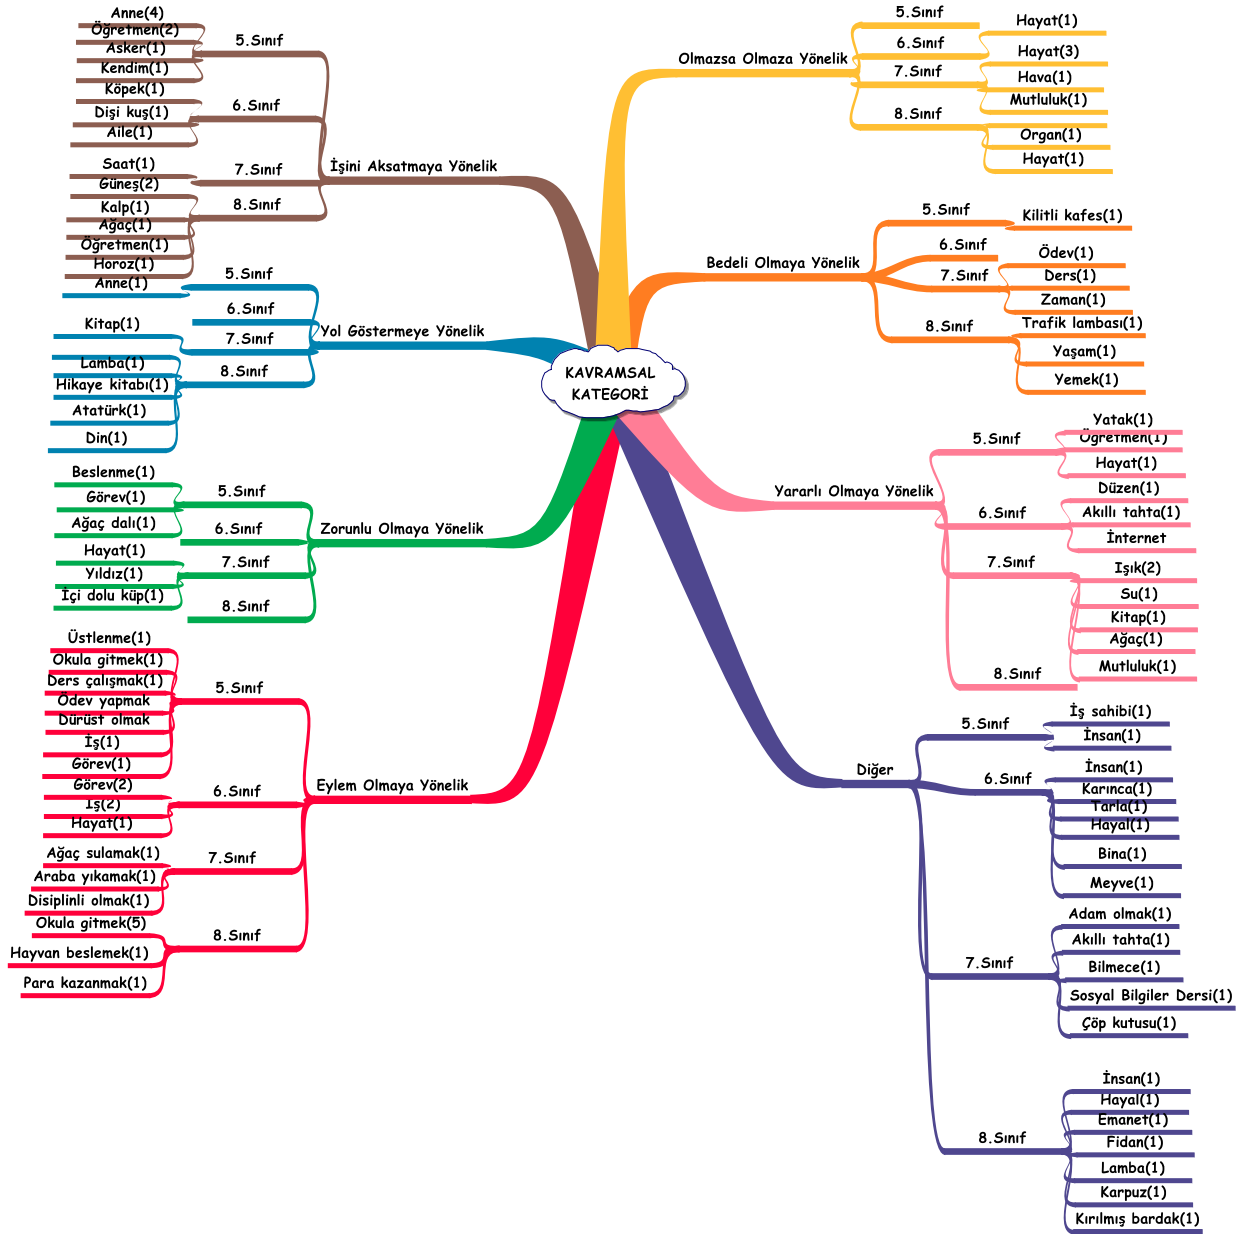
KAVRAMSAL KATEGORİ

İşini Aksatmaya Yönelik
5.Sınıf
Anne(4)
Öğretmen(2)
Asker(1)
Kendim(1)
6.Sınıf
Köpek(1)
Dişi kuş(1)
Aile(1)
7.Sınıf
Saat(1)
Güneş(2)
8.Sınıf
Kalp(1)
Ağaç(1)
Öğretmen(1)
Horoz(1)
Anne(1)

Yol Göstermeye Yönelik
5.Sınıf
6.Sınıf
Kitap(1)
7.Sınıf
8.Sınıf
Lamba(1)
Hikaye kitabı(1)
Atatürk(1)
Din(1)

Zorunlu Olmaya Yönelik
Beslenme(1)
Görev(1)
5.Sınıf
Ağaç dalı(1)
6.Sınıf
Hayat(1)
7.Sınıf
Yıldız(1)
İçi dolu küp(1)
8.Sınıf

Eylem Olmaya Yönelik
Üstlenme(1)
Okula gitmek(1)
Ders çalışmak(1)
5.Sınıf
Ödev yapmak
Dürüst olmak
İş(1)
Görev(1)
Görev(2)
6.Sınıf
İş(2)
Hayat(1)
Ağaç sulamak(1)
7.Sınıf
Araba yıkamak(1)
Disiplinli olmak(1)
Okula gitmek(5)
8.Sınıf
Hayvan beslemek(1)
Para kazanmak(1)

Olmazsa Olmaza Yönelik
5.Sınıf
Hayat(1)
6.Sınıf
Hayat(3)
7.Sınıf
Hava(1)
Mutluluk(1)
8.Sınıf
Organ(1)
Hayat(1)

Bedeli Olmaya Yönelik
5.Sınıf
Kilitli kafes(1)
6.Sınıf
Ödev(1)
7.Sınıf
Ders(1)
Zaman(1)
8.Sınıf
Trafik lambası(1)
Yaşam(1)
Yemek(1)

Yararlı Olmaya Yönelik
Yatak(1)
5.Sınıf
Öğretmen(1)
Hayat(1)
Düzen(1)
6.Sınıf
Akıllı tahta(1)
İnternet
7.Sınıf
Işık(2)
Su(1)
Kitap(1)
Ağaç(1)
Mutluluk(1)
8.Sınıf

Diğer
5.Sınıf
İş sahibi(1)
İnsan(1)
6.Sınıf
İnsan(1)
Karınca(1)
Tarla(1)
Hayal(1)
Bina(1)
Meyve(1)
Adam olmak(1)
Akıllı tahta(1)
7.Sınıf
Bilmece(1)
Sosyal Bilgiler Dersi(1)
Çöp kutusu(1)
İnsan(1)
Hayal(1)
Emanet(1)
8.Sınıf
Fidan(1)
Lamba(1)
Karpuz(1)
Kırılmış bardak(1)